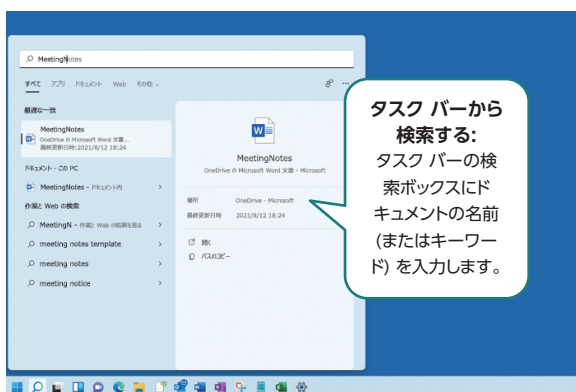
MeetingNotes

すべて アプリ ドキュメント Web その他

最適な一致

MeetingNotes
OneDrive のMicrosoft Word 文書...
最終更新日時: 2021/8/12 18:24

ドキュメント - この PC

MeetingNotes - ドキュメント内

作業と Web の検索

MeetingN - 作業と Web の結果を見る

meeting notes template

meeting notes

meeting notice

MeetingNotes
OneDrive のMicrosoft Word 文書 - Microsoft

場所 OneDrive - Microsoft
最終更新日時 2021/8/12 18:24

開く
パスのコピー

タスク バーから検索する:
タスク バーの検索ボックスにドキュメントの名前 (またはキーワード) を入力します。